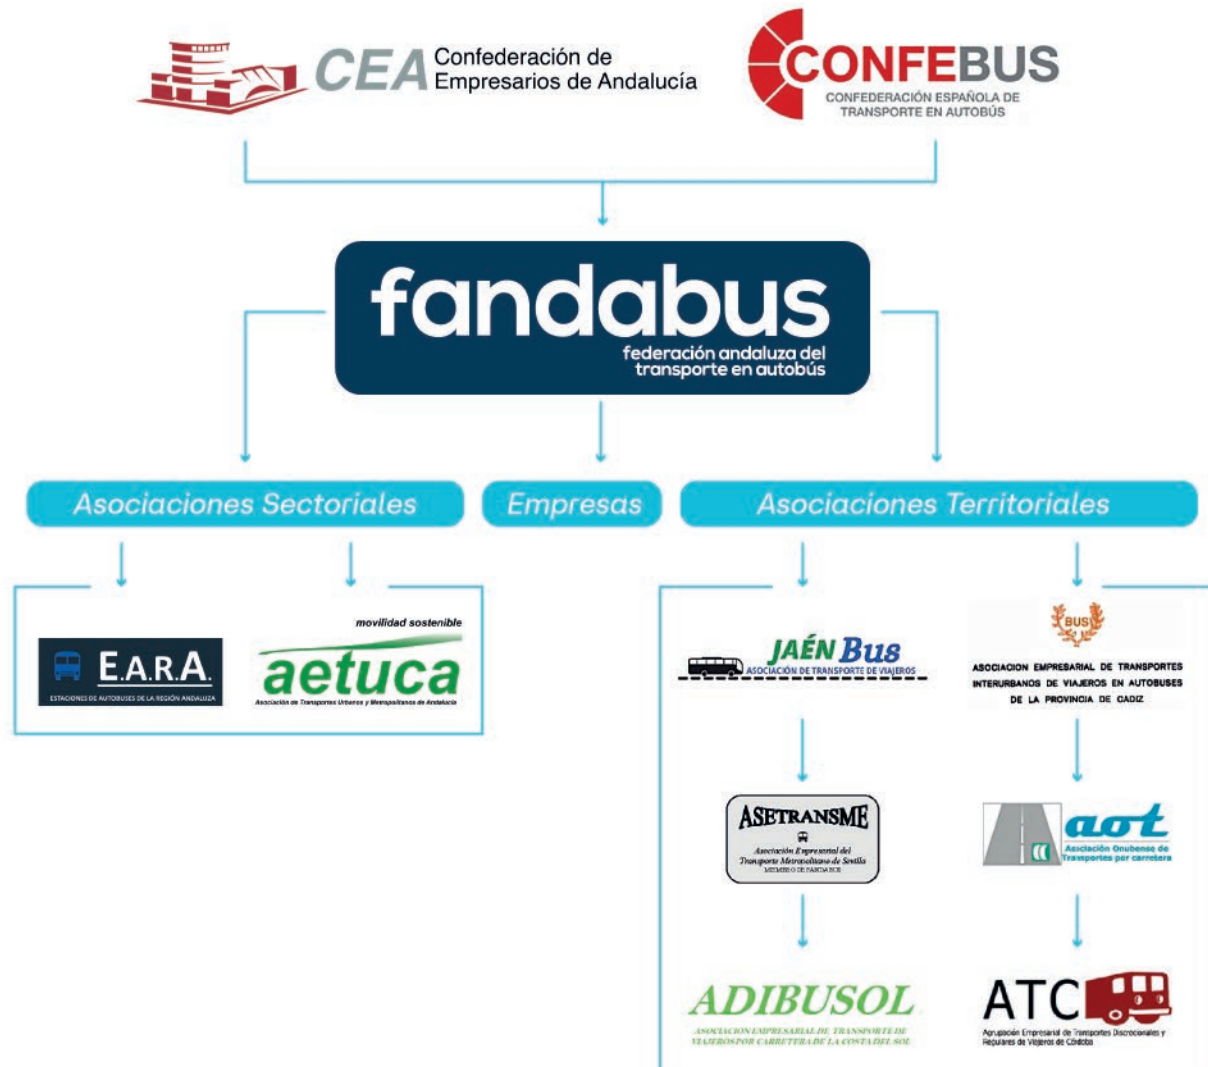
CEA Confederación de Empresarios de Andalucía

CONFEBUS
CONFEDERACIÓN ESPAÑOLA DE TRANSPORTE EN AUTOBÚS

fandabus
federación andaluza del transporte en autobús

Asociaciones Sectoriales

Empresas

Asociaciones Territoriales

E.A.R.A.
ESTACIONES DE AUTOBUSES DE LA REGIÓN ANDALUZA

movilidad sostenible
aetuca
Asociación de Transportes Urbanos y Metropolitanos de Andalucía

JAÉN Bus
ASOCIACIÓN DE TRANSPORTE DE VIAJEROS

BUS
ASOCIACION EMPRESARIAL DE TRANSPORTES INTERURBANOS DE VIAJEROS EN AUTOBUSES DE LA PROVINCIA DE CADIZ

ASETRANSME
Asociación Empresarial del Transporte Metropolitano de Sevilla
MIEMBRO DE FANDABUS

aot
Asociación Onubense de Transportes por carretera

ADIBUSOL
ASOCIACION EMPRESARIAL DE TRANSPORTE DE VIAJEROS POR CARRETERA DE LA COSTA DEL SOL

ATC
Agrupación Empresarial de Transportes Discrecionales y Regulares de Viajeros de Córdoba